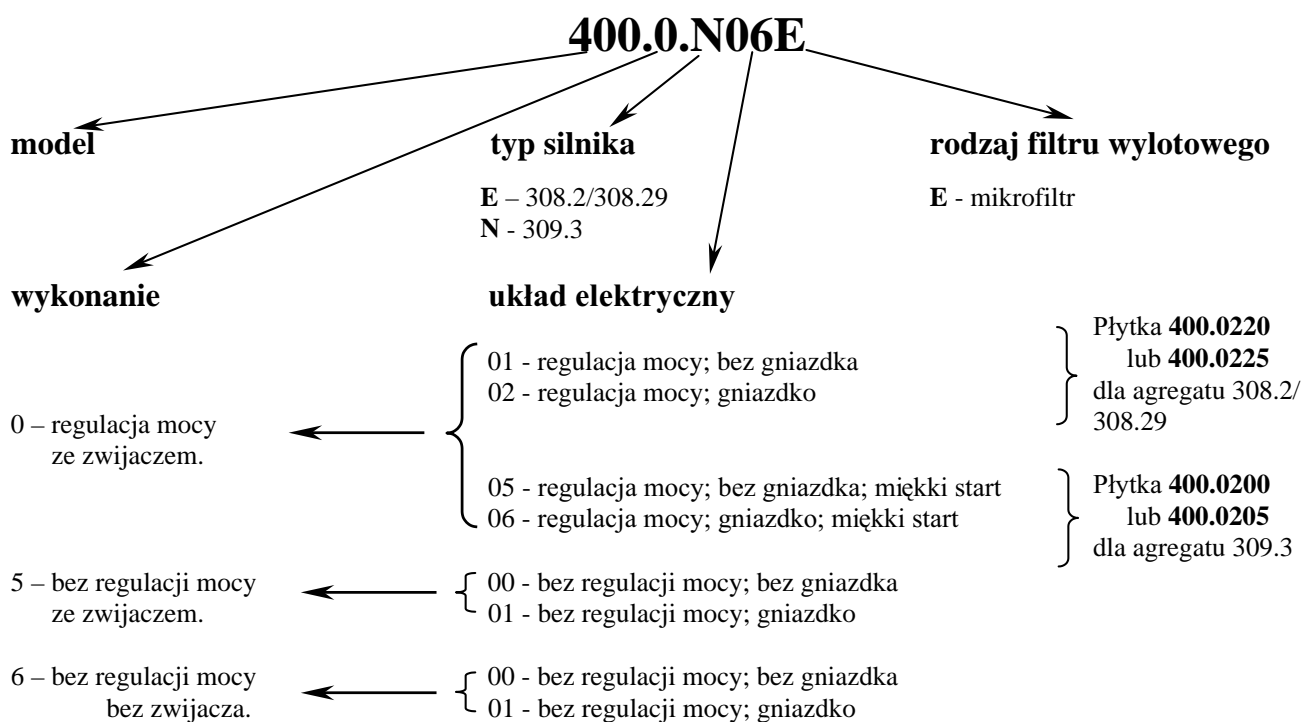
400.0.N06E

model

typ silnika

E – 308.2/308.29
N - 309.3

rodzaj filtru wylotowego

E - mikrofiltr

wykonanie

układ elektryczny

0 – regulacja mocy ze zwijaczem.

01 - regulacja mocy; bez gniazdka
02 - regulacja mocy; gniazdko

Płytka 400.0220 lub 400.0225 dla agregatu 308.2/ 308.29

05 - regulacja mocy; bez gniazdka; miękki start
06 - regulacja mocy; gniazdko; miękki start

Płytka 400.0200 lub 400.0205 dla agregatu 309.3

5 – bez regulacji mocy ze zwijaczem.

00 - bez regulacji mocy; bez gniazdka
01 - bez regulacji mocy; gniazdko

6 – bez regulacji mocy bez zwijacza.

00 - bez regulacji mocy; bez gniazdka
01 - bez regulacji mocy; gniazdko